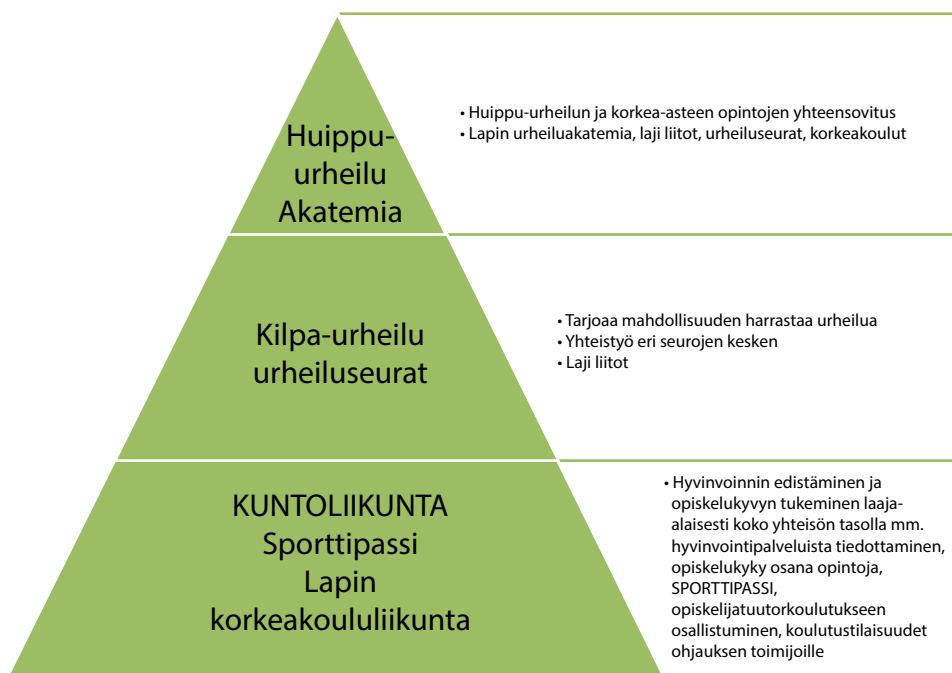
Huippu-urheilu Akatemia

• Huippu-urheilun ja korkea-asteen opintojen yhteensovitus
• Lapin urheiluakatemia, laji liitot, urheiluseurat, korkeakoulut

Kilpa-urheilu urheiluseurat

• Tarjoaa mahdollisuuden harrastaa urheilua
• Yhteistyö eri seurojen kesken
• Laji liitot

KUNTOLIIKUNTA Sporttipassi Lapin korkeakoululiikunta

• Hyvinvoinnin edistäminen ja opiskelukyvyn tukeminen laaja-alaisesti koko yhteisön tasolla mm. hyvinvointipalveluista tiedottaminen, opiskelukyky osana opintoja, SPORTTIPASSI, opiskelijatuutorkoulutukseen osallistuminen, koulutustilaisuudet ohjauksen toimijoille